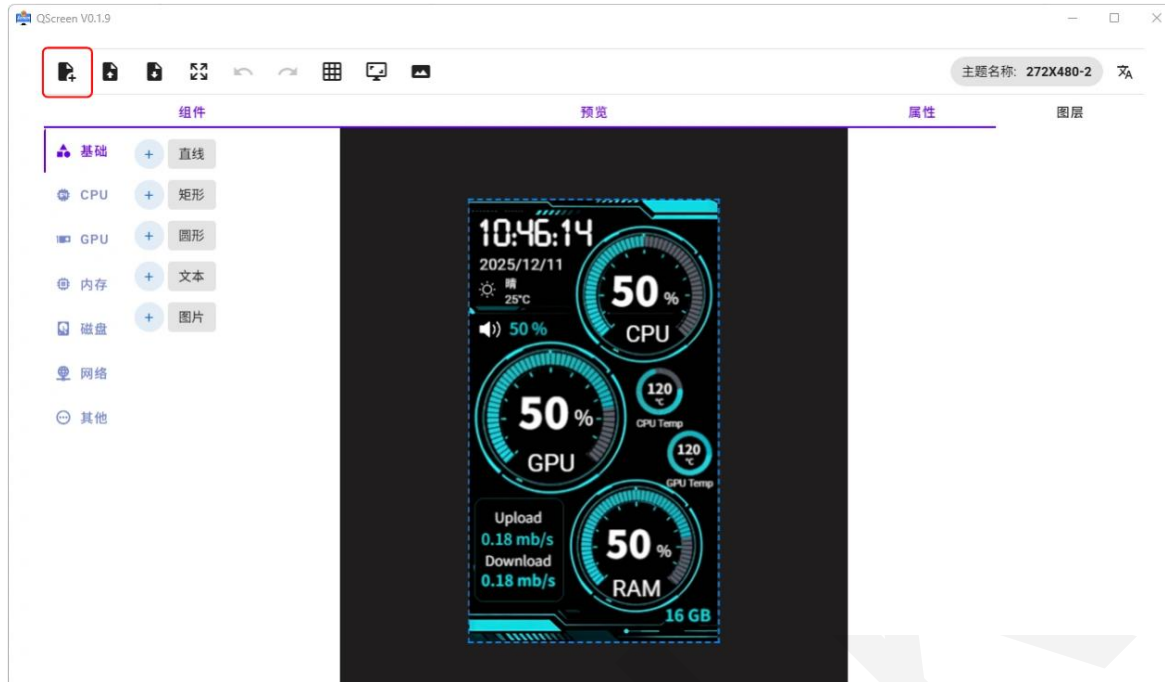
QScreen V0.1.9

主题名称: 272X480-2

组件

预览

属性

图层

基础
CPU
GPU
内存
磁盘
网络
其他

+ 直线
+ 矩形
+ 圆形
+ 文本
+ 图片

10:46:14
2025/12/11
晴
25°C
50 %
CPU
50 %
50 %
GPU
120 ℃
CPU Temp
120 ℃
GPU Temp
Upload
0.18 mb/s
Download
0.18 mb/s
50 %
RAM
16 GB